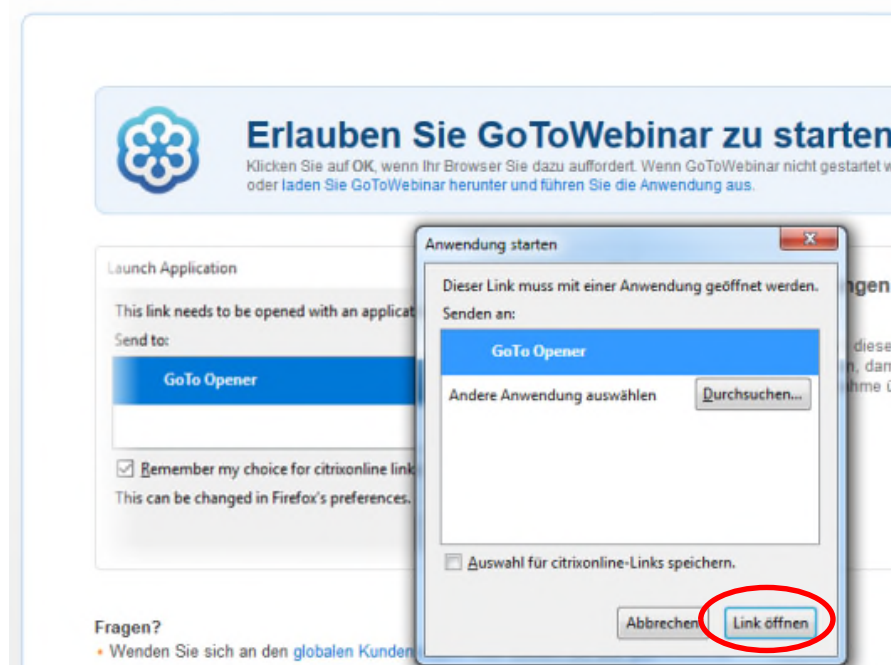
Erlauben Sie GoToWebinar zu starten

Klicken Sie auf OK, wenn Ihr Browser Sie dazu auffordert. Wenn GoToWebinar nicht gestartet w oder laden Sie GoToWebinar herunter und führen Sie die Anwendung aus.

Launch Application

This link needs to be opened with an applicat

Send to:

GoTo Opener

Remember my choice for citrixonline link

This can be changed in Firefox's preferences.

Anwendung starten

Dieser Link muss mit einer Anwendung geöffnet werden.

Senden an:

GoTo Opener

Andere Anwendung auswählen

Durchsuchen...

Auswahl für citrixonline-Links speichern.

Abbrechen

Link öffnen

gen

diese

n, dam

hme ü

Fragen?

• Wenden Sie sich an den globalen Kunden